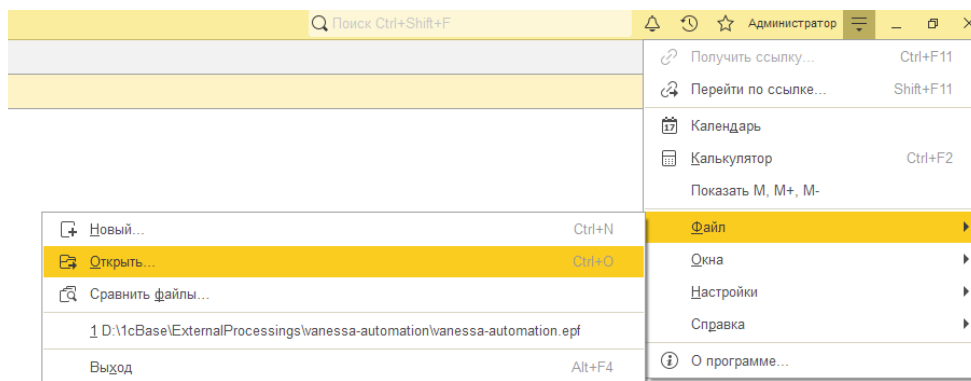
Поиск Ctrl+Shift+F

Администратор

Получить ссылку... Ctrl+F11
Перейти по ссылке... Shift+F11
17 Календарь
Калькулятор Ctrl+F2
Показать M, M+, M-
Файл
Окна
Настройки
Справка
О программе...

Новый... Ctrl+N
Открыть... Ctrl+O
Сравнить файлы...
1 D:\1cBase\ExternalProcessings\vanessa-automation\vanessa-automation.epf
Выход Alt+F4